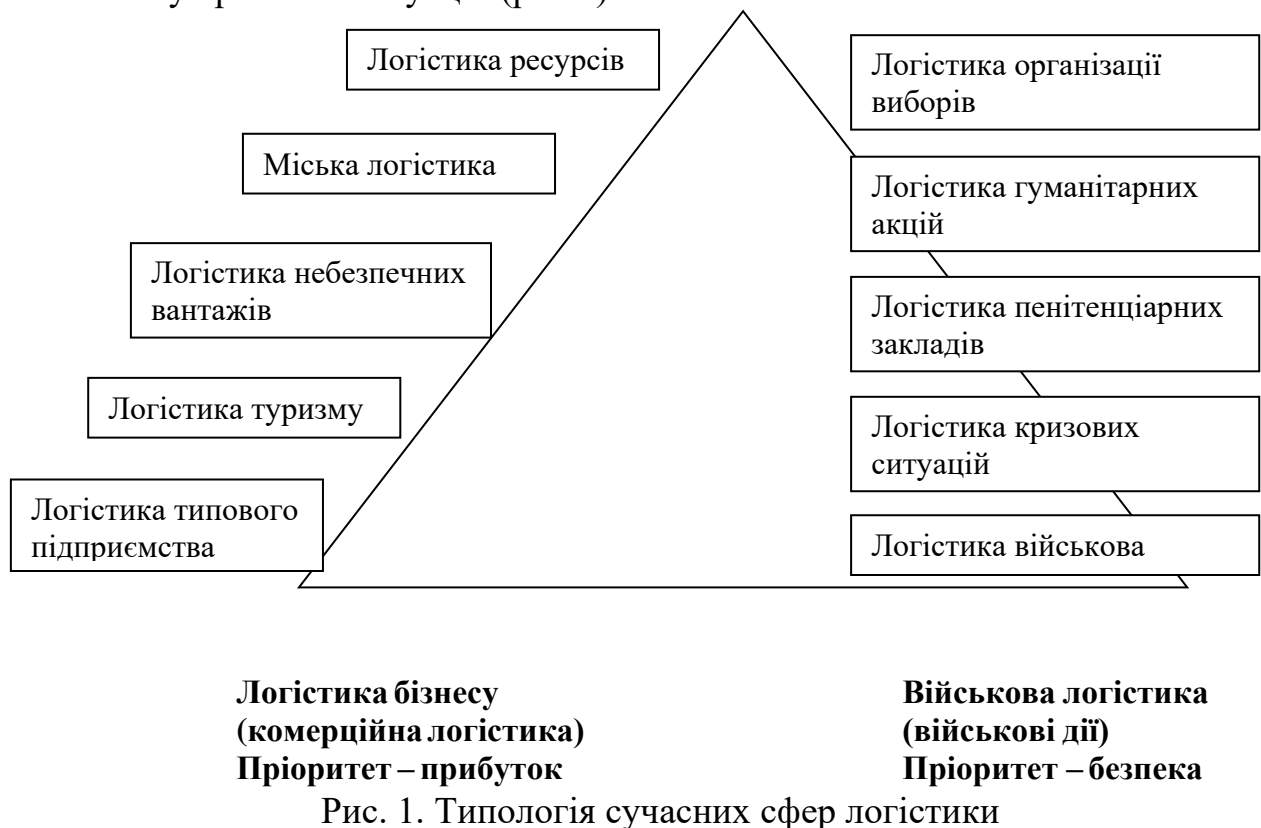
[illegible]

Логістика ресурсів

Логістика організації виборів

Міська логістика

Логістика гуманітарних акцій

Логістика небезпечних вантажів

Логістика пенітенціарних закладів

Логістика туризму

Логістика кризових ситуацій

Логістика типового підприємства

Логістика військова

**Логістика бізнесу (комерційна логістика) Пріоритет – прибуток**

**Військова логістика (військові дії) Пріоритет – безпека**

Рис. 1. Типологія сучасних сфер логістики